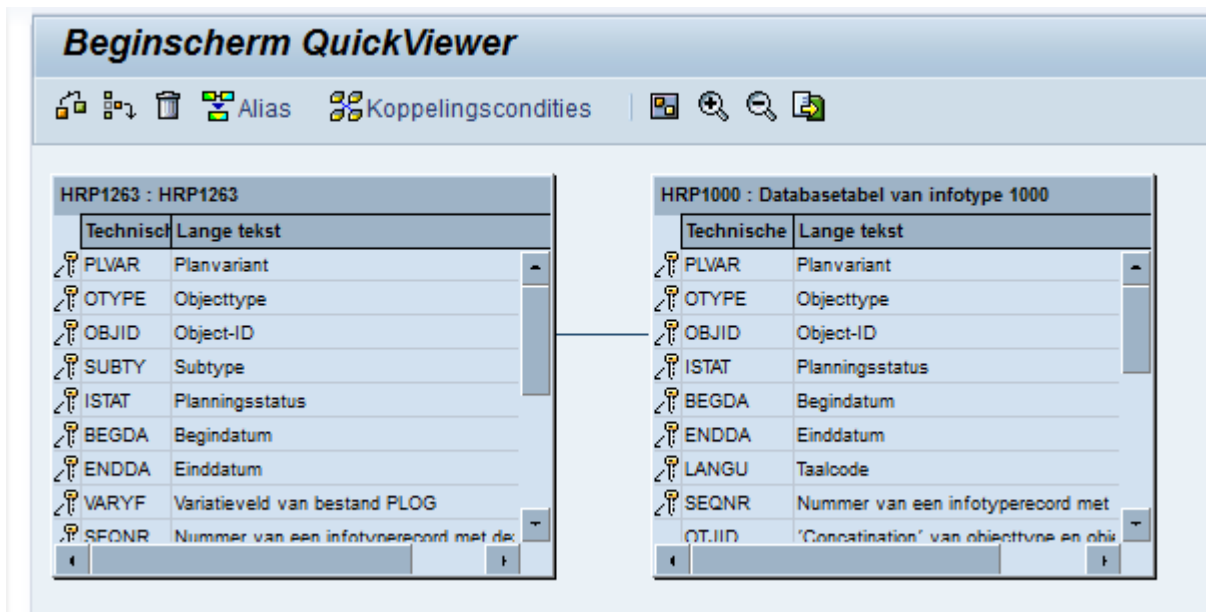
Beginscherm QuickViewer

Alias Koppelingscondities

HRP1263 : HRP1263

| Technisch | Lange tekst |
|---|---|
| PLVAR | Planvariant |
| OTYPE | Objecttype |
| OBJID | Object-ID |
| SUBTY | Subtype |
| ISTAT | Planningsstatus |
| BEGDA | Begindatum |
| ENDDA | Einddatum |
| VARYF | Variatieveld van bestand PLOG |
| SEQNR | Nummer van een infotyperecord met de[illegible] |

HRP1000 : Databasetabel van infotype 1000

| Technische | Lange tekst |
|---|---|
| PLVAR | Planvariant |
| OTYPE | Objecttype |
| OBJID | Object-ID |
| ISTAT | Planningsstatus |
| BEGDA | Begindatum |
| ENDDA | Einddatum |
| LANGU | Taalcode |
| SEQNR | Nummer van een infotyperecord met |
| OTJID | 'Concatination' van objecttype en obj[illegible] |